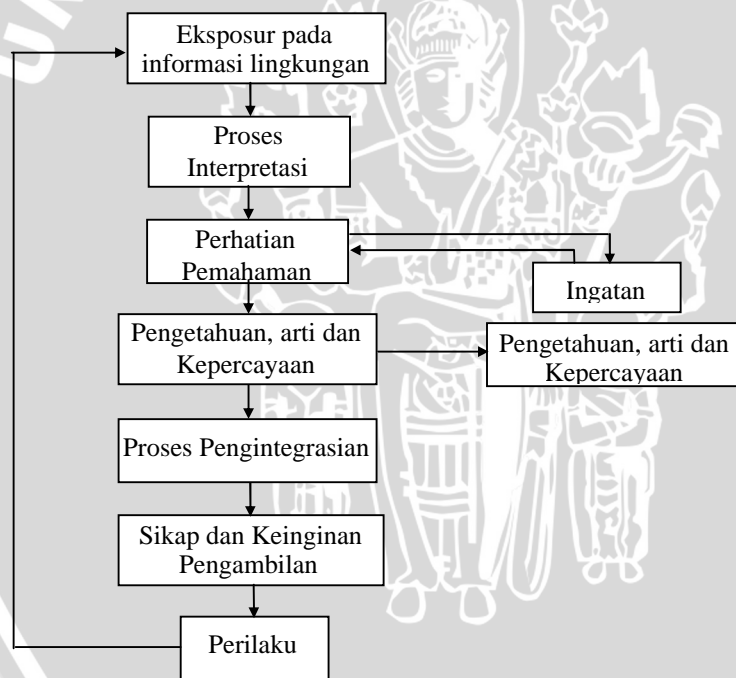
Eksposur pada informasi lingkungan

Proses Interpretasi

Perhatian Pemahaman

Ingatan

Pengetahuan, arti dan Kepercayaan

Pengetahuan, arti dan Kepercayaan

Proses Pengintegrasian

Sikap dan Keinginan Pengambilan

Perilaku